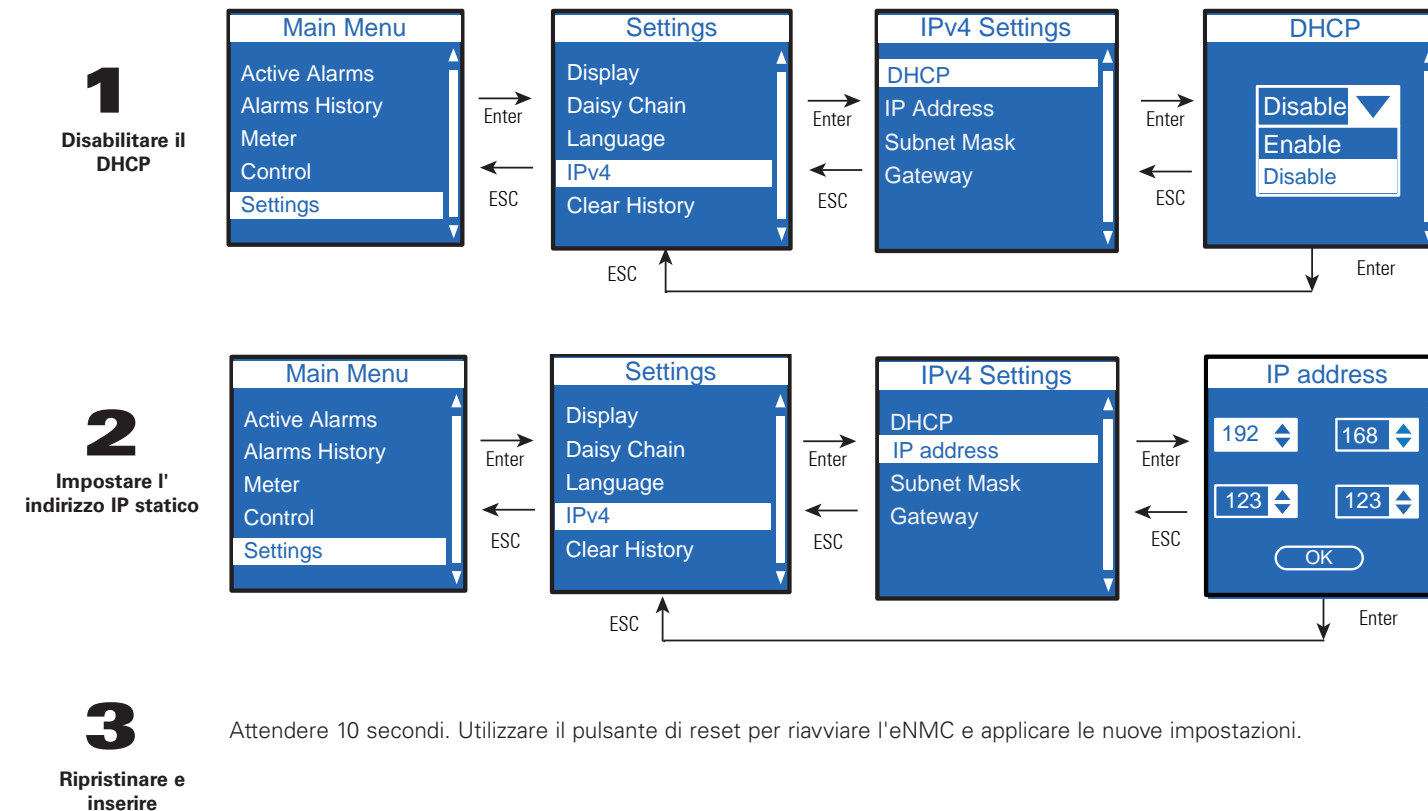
1

Disabilitare il DHCP

Main Menu
Active Alarms
Alarms History
Meter
Control
Settings

Enter
ESC

Settings
Display
Daisy Chain
Language
IPv4
Clear History

Enter
ESC

IPv4 Settings
DHCP
IP Address
Subnet Mask
Gateway

Enter
ESC

DHCP
Disable
Enable
Disable

ESC
Enter

2

Impostare l' indirizzo IP statico

Main Menu
Active Alarms
Alarms History
Meter
Control
Settings

Enter
ESC

Settings
Display
Daisy Chain
Language
IPv4
Clear History

Enter
ESC

IPv4 Settings
DHCP
IP address
Subnet Mask
Gateway

Enter
ESC

IP address
192
168
123
123
OK

ESC
Enter

3

Ripristinare e inserire

Attendere 10 secondi. Utilizzare il pulsante di reset per riavviare l'eNMC e applicare le nuove impostazioni.